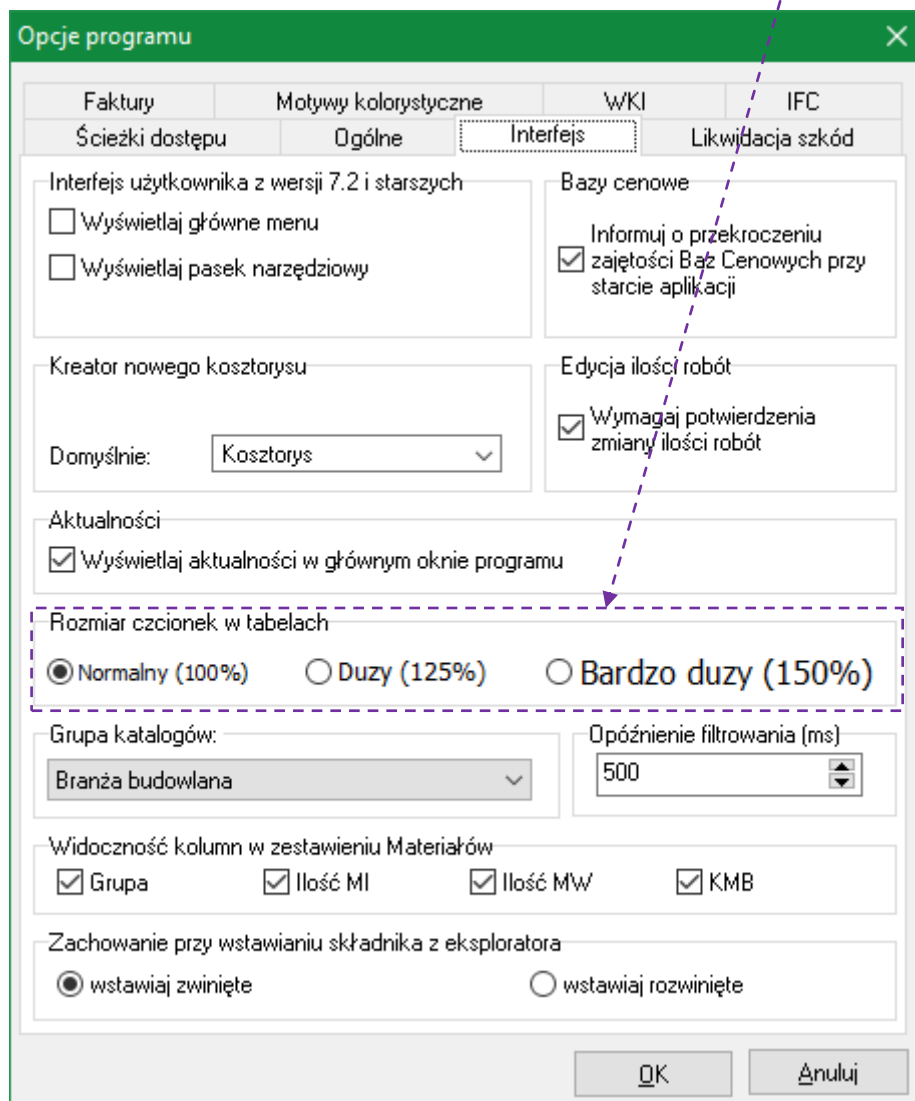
Opcje programu

Faktury | Motywy kolorystyczne | WKI | IFC
Ścieżki dostępu | Ogólne | Interfejs | Likwidacja szkód

Interfejs użytkownika z wersji 7.2 i starszych
Wyświetlaj główne menu
Wyświetlaj pasek narzędziowy

Bazy cenowe
Informuj o przekroczeniu zajętości Baz Cenowych przy starcie aplikacji

Kreator nowego kosztorysu
Domyślnie: Kosztorys

Edycja ilości robót
Wymagaj potwierdzenia zmiany ilości robót

Aktualności
Wyświetlaj aktualności w głównym oknie programu

Rozmiar czcionek w tabelach
Normalny (100%) Duzy (125%) Bardzo duzy (150%)

Grupa katalogów:
Branża budowlana

Opóźnienie filtrowania (ms)
500

Widoczność kolumn w zestawieniu Materiałów
Grupa Ilość MI Ilość MW KMB

Zachowanie przy wstawianiu składnika z eksploratora
wstawiaj zwinięte wstawiaj rozwinięte

OK Anuluj